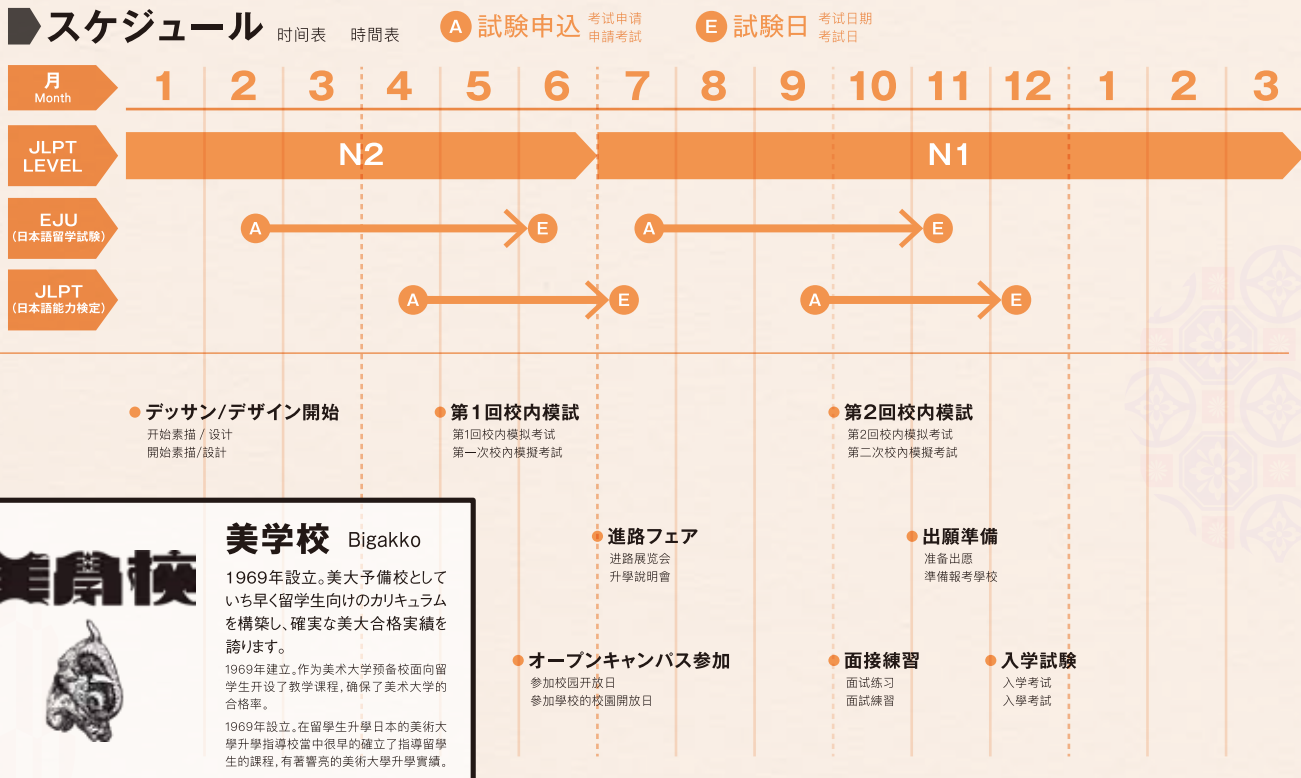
スケジュール 时间表 時間表

A 試験申込 考试申请 申請考試

E 試験日 考试日期 考試日

| 月 Month | 1 | 2 | 3 | 4 | 5 | 6 | 7 | 8 | 9 | 10 | 11 | 12 | 1 | 2 | 3 |
|---|---|---|---|---|---|---|---|---|---|---|---|---|---|---|---|

JLPT LEVEL N2 N1

EJU (日本語留学試験) A E A E

JLPT (日本語能力検定) A E A E

デッサン/デザイン開始
开始素描 / 设计
開始素描/設計

第1回校内模試
第1回校内模拟考试
第一次校內模擬考試

第2回校内模試
第2回校内模拟考试
第二次校內模擬考試

進路フェア
进路展览会
升學說明會

出願準備
准备出愿
準備報考學校

オープンキャンパス参加
参加校园开放日
參加學校的校園開放日

面接練習
面试练习
面試練習

入学試験
入学考试
入學考試

美学校

美学校 Bigakko

1969年設立。美大予備校としていち早く留学生向けのカリキュラムを構築し、確実な美大合格実績を誇ります。

1969年建立。作为美术大学预备校面向留学生开设了教学课程，确保了美术大学的合格率。

1969年設立。在留學生升學日本的美術大學升學指導校當中很早的確立了指導留學生的課程，有著響亮的美術大學升學實績。